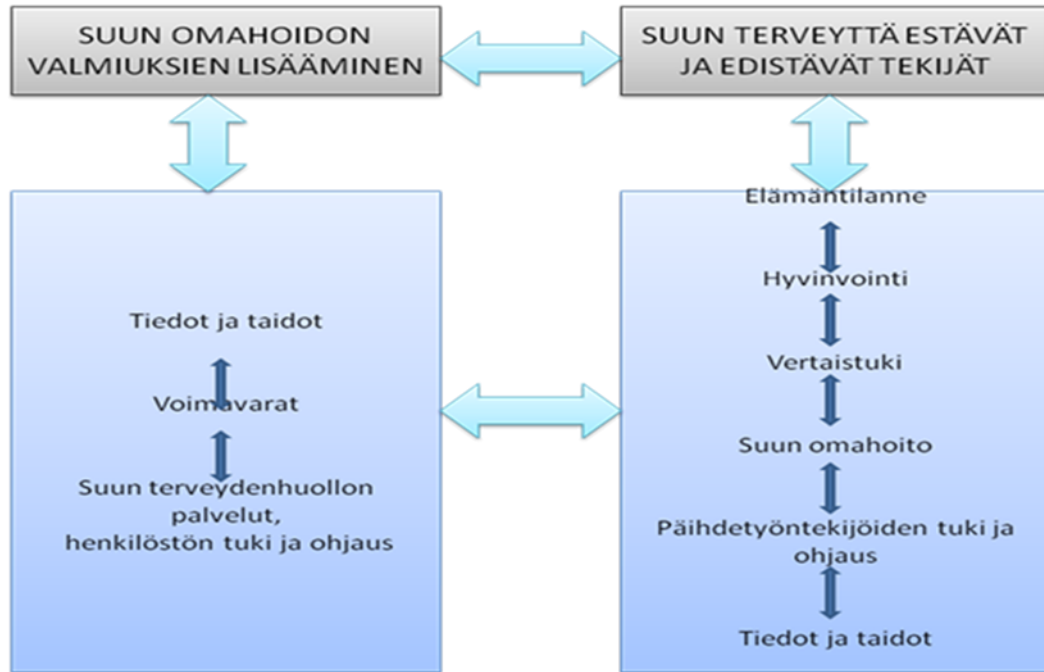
SUUN OMAHOIDON VALMIUKSIEN LISÄÄMINEN

SUUN TERVEYTTÄ ESTÄVÄT JA EDISTÄVÄT TEKIJÄT

Tiedot ja taidot

Voimavarat

Suun terveydenhuollon palvelut, henkilöstön tuki ja ohjaus

Elämäntilanne

Hyvinvointi

Vertaistuki

Suun omahoito

Päihdetyöntekijöiden tuki ja ohjaus

Tiedot ja taidot